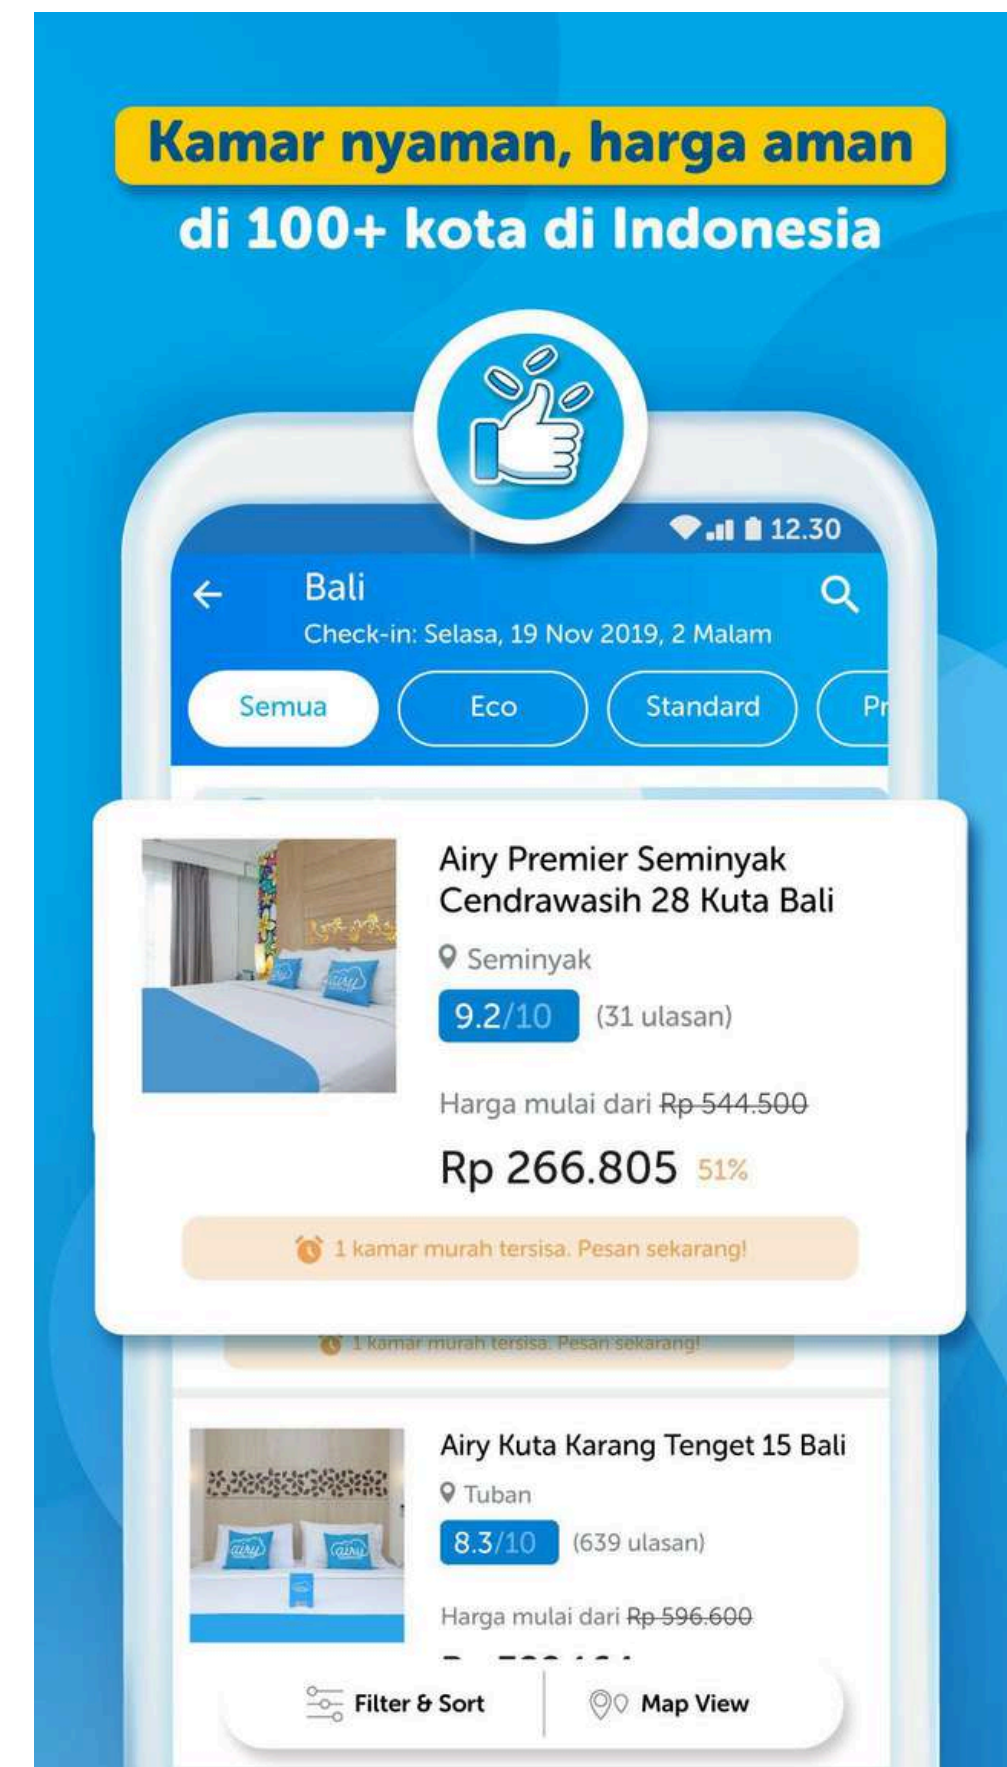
Kamar nyaman, harga aman
di 100+ kota di Indonesia

12.30

Bali
Check-in: Selasa, 19 Nov 2019, 2 Malam

Semua
Eco
Standard
Pr

Airy Premier Seminyak Cendrawasih 28 Kuta Bali
Seminyak
9.2/10 (31 ulasan)
Harga mulai dari ~~Rp 544.500~~
Rp 266.805 51%
1 kamar murah tersisa. Pesan sekarang!

1 kamar murah tersisa. Pesan sekarang!

Airy Kuta Karang Tenget 15 Bali
Tuban
8.3/10 (639 ulasan)
Harga mulai dari ~~Rp 596.600~~
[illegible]

Filter & Sort
Map View